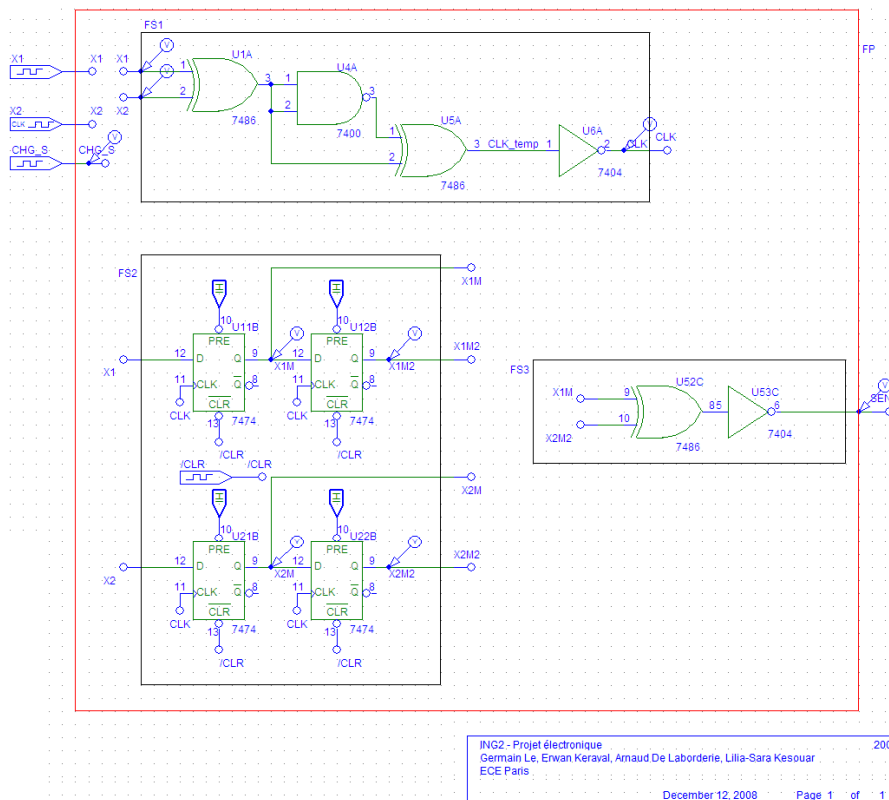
FS1

FP

X1
X1
X1
V
V
U1A
1
3
2
X2
X2
X2
7486

U4A
1
2
3
7400

U5A
1
2
3
7486
CLK_temp
1
U6A
2
7404
CLK
CLK
V

CHG_S
CHG_S
V

FS2

X1M
10
U11B
PRE
12
D
Q
9
X1
11
CLK
Q
8
CLR
CLK
13
7474
/CLR

10
U12B
PRE
12
D
Q
9
X1M
11
CLK
Q
8
CLR
CLK
13
7474
/CLR
X1M2
X1M2

/CLR
/CLR
X2M

10
U21B
PRE
12
D
Q
9
X2
11
CLK
Q
8
CLR
CLK
13
7474
/CLR

10
U22B
PRE
12
D
Q
9
X2M
11
CLK
Q
8
CLR
CLK
13
7474
/CLR
X2M2
X2M2

FS3
X1M
9
U52C
10
85
X2M2
7486
U53C
6
7404
SEN

ING2 - Projet électronique
200
Germain Le, Erwan Keraval, Arnaud De Laborderie, Lilia-Sara Kesouar
ECE Paris
December 12, 2008
Page 1 of 1